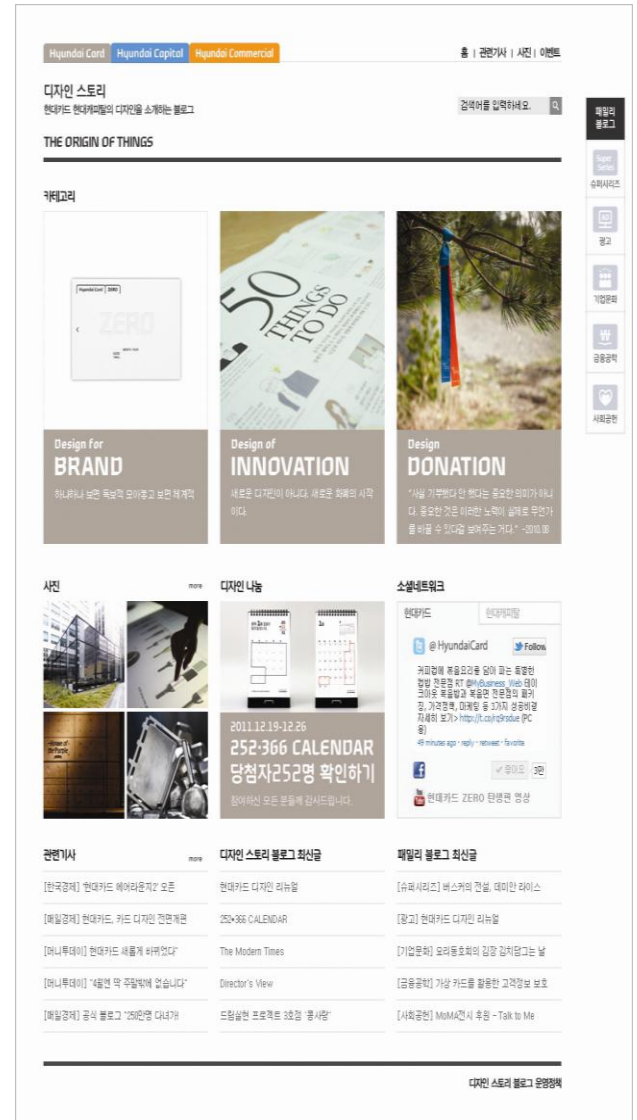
Hyundai Card | Hyundai Capital | Hyundai Commercial

홈 | 관련기사 | 사진 | 이벤트

디자인 스토리
현대카드 현대캐피탈의 디자인을 소개하는 블로그

검색어를 입력하세요.

THE ORIGIN OF THINGS

패밀리 블로그

슈퍼시리즈

광고

기업문화

금융공학

사회공헌

카테고리

Hyundai Card ZERO

50 THINGS TO DO

Design for
BRAND
하나하나 보면 독보적 모이중고 보면 체계적

Design of
INNOVATION
새로운 디자인이 아니다. 새로운 회배의 시작이다

Design
DONATION
"사실 기부했다 안 했다는 중요한 의미가 아니다. 중요한 것은 이러한 노력이 실제로 무언가를 바꿀 수 있다는 보여주는 거다." -2010.08

사진 more

디자인 나눔

2011.12.19-12.26
252·366 CALENDAR
당첨자252명 확인하기
참여하신 모든 분들께 감사드립니다.

소셜네트워크

현대카드 현대캐피탈

@HyundaiCard Follow

커피잔에 복음요리를 담아 파는 독특한 컵밥 전문점 KT @MyBusiness_Web 테이크아웃 복음밥 복음면 전문점의 패키징, 가격정책, 마케팅 등 17가지 성공비결 자세히 보기> http://t.co/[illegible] (PC용)
45 minutes ago · reply · retweet · favorite

좋아요 3만

현대카드 ZERO 탄생편 영상

관련기사 more

[한국경제] "현대카드 베어라운지2' 오픈
[매일경제] 현대카드, 카드 디자인 전면개편
[머니투데이] 현대카드 새롭게 바뀌었다"
[머니투데이] "4월엔 딱 주말밖에 없습니다"
[매일경제] 공식 블로그 "25만명 다녀가"

디자인 스토리 블로그 최신글

현대카드 디자인 리뉴얼
252•366 CALENDAR
The Modern Times
Director's View
드림실현 프로젝트 3호점 '풍사랑'

패밀리 블로그 최신글

[슈퍼시리즈] 버스커의 전설, 데미안 라이스
[광고] 현대카드 디자인 리뉴얼
[기업문화] 오리동호회의 김장 김치담그는 날
[금융공학] 가상 카드를 활용한 고객정보 보호
[사회공헌] MoMA전시 후원 – Talk to Me

디자인 스토리 블로그 운영정책